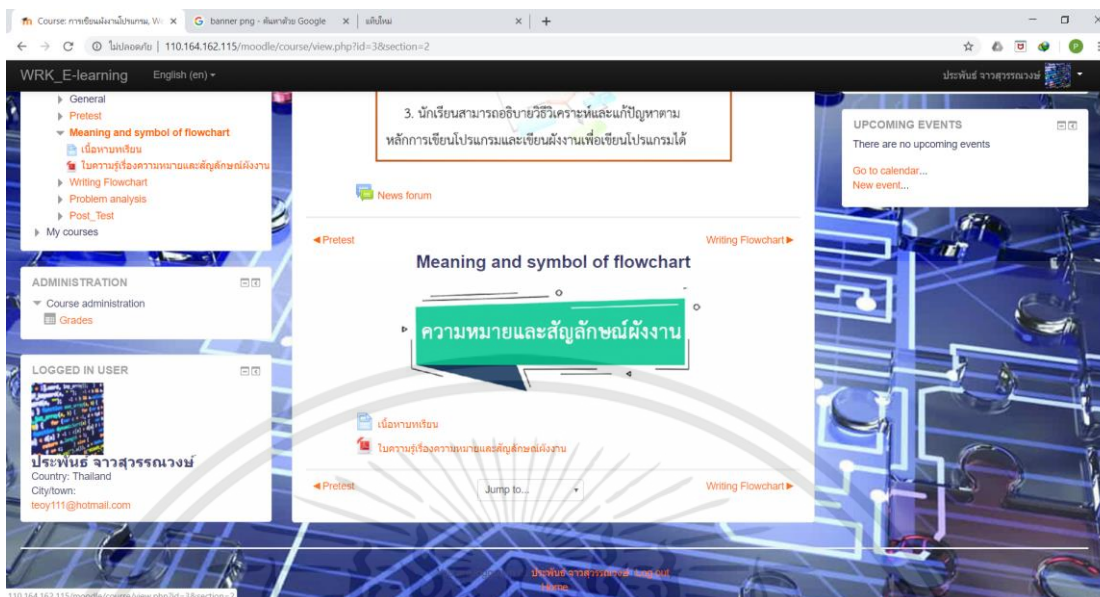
Course: การเขียนผังงานโปรแกรม, W ×
banner png - ค้นหาด้วย Google ×
แท็บใหม่ ×
ไม่ปลอดภัย | 110.164.162.115/moodle/course/view.php?id=3&section=2

WRK_E-learning English (en)
ประพันธ์ จาวสุวรรณวงษ์

General
Pretest
Meaning and symbol of flowchart
เนื้อหาบทเรียน
ใบความรู้เรื่องความหมายและสัญลักษณ์ผังงาน
Writing Flowchart
Problem analysis
Post_Test
My courses

ADMINISTRATION
Course administration
Grades

LOGGED IN USER
ประพันธ์ จาวสุวรรณวงษ์
Country: Thailand
City/town:
teoy111@hotmail.com

3. นักเรียนสามารถอธิบายวิธีวิเคราะห์และแก้ปัญหาตามหลักการเขียนโปรแกรมและเขียนผังงานเพื่อเขียนโปรแกรมได้

News forum

◄Pretest
Writing Flowchart►

Meaning and symbol of flowchart

ความหมายและสัญลักษณ์ผังงาน

เนื้อหาบทเรียน
ใบความรู้เรื่องความหมายและสัญลักษณ์ผังงาน

◄Pretest
Jump to...
Writing Flowchart►

UPCOMING EVENTS
There are no upcoming events
Go to calendar...
New event...

ประพันธ์ จาวสุวรรณวงษ์ (Log out)
Home

110.164.162.115/moodle/course/view.php?id=3&section=2